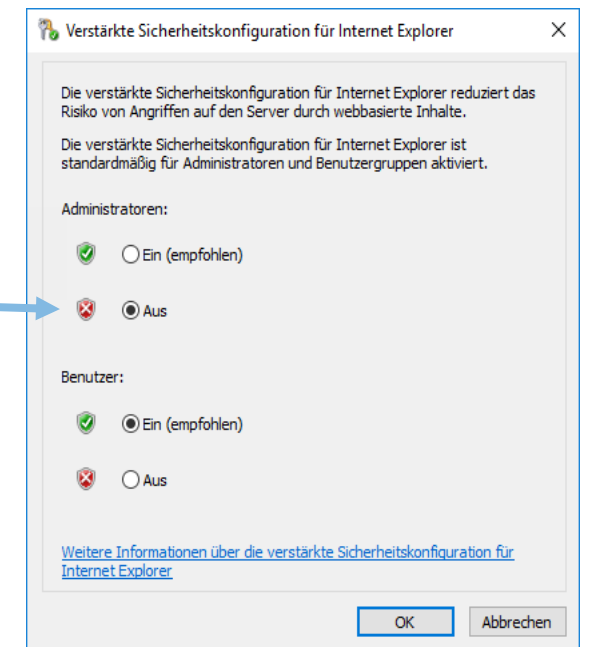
Verstärkte Sicherheitskonfiguration für Internet Explorer

Die verstärkte Sicherheitskonfiguration für Internet Explorer reduziert das Risiko von Angriffen auf den Server durch webbasierte Inhalte.

Die verstärkte Sicherheitskonfiguration für Internet Explorer ist standardmäßig für Administratoren und Benutzergruppen aktiviert.

Administratoren:

Ein (empfohlen)

Aus

Benutzer:

Ein (empfohlen)

Aus

Weitere Informationen über die verstärkte Sicherheitskonfiguration für Internet Explorer

OK

Abbrechen